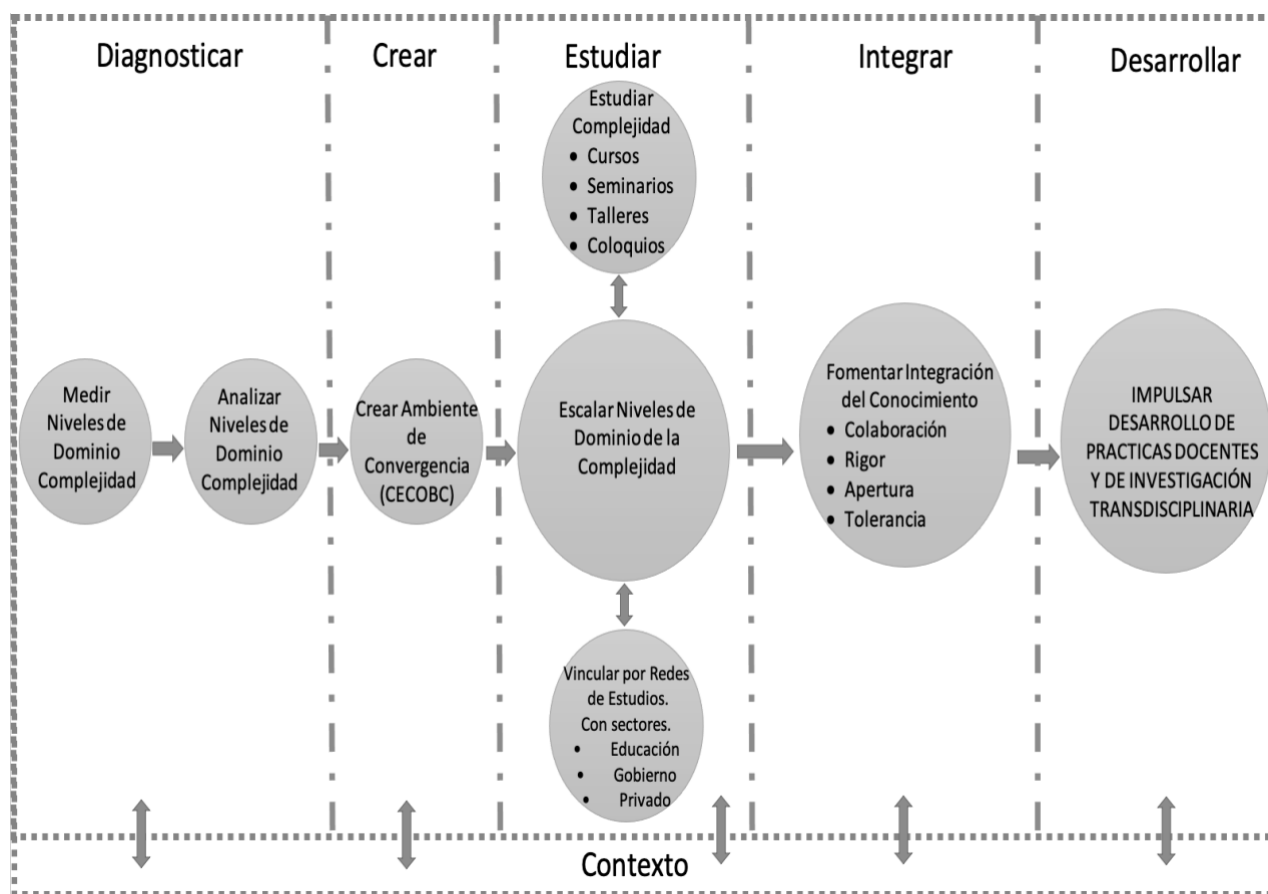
Diagnosticar

Crear

Estudiar

Integrar

Desarrollar

Estudiar Complejidad
• Cursos
• Seminarios
• Talleres
• Coloquios

Medir Niveles de Dominio Complejidad

Analizar Niveles de Dominio Complejidad

Crear Ambiente de Convergencia (CECOBC)

Escalar Niveles de Dominio de la Complejidad

Fomentar Integración del Conocimiento
• Colaboración
• Rigor
• Apertura
• Tolerancia

IMPULSAR DESARROLLO DE PRACTICAS DOCENTES Y DE INVESTIGACIÓN TRANSDISCIPLINARIA

Vincular por Redes de Estudios. Con sectores.
• Educación
• Gobierno
• Privado

Contexto